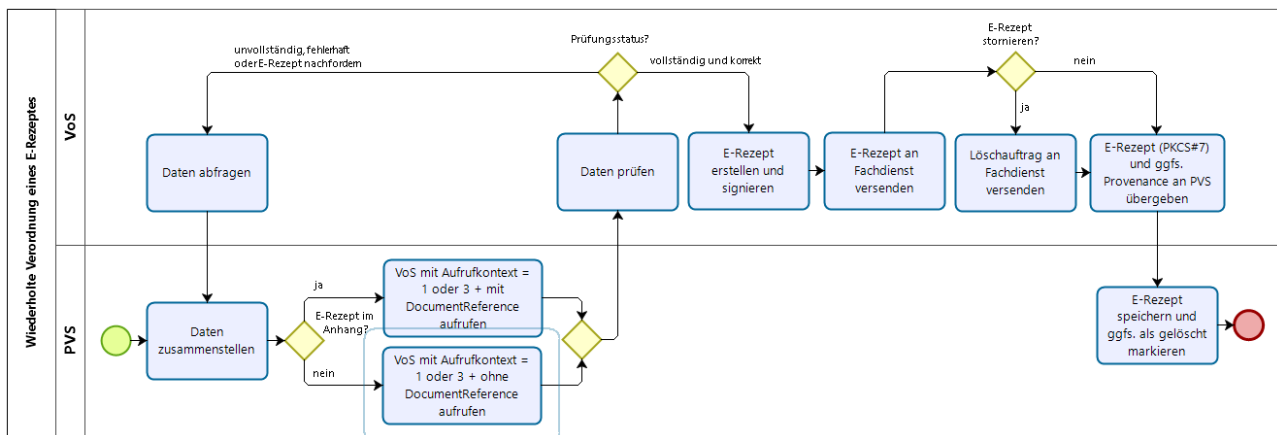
Wiederholte Verordnung eines E-Rezeptes

VoS

PVS

unvollständig, fehlerhaft oder E-Rezept nachfordern

Prüfungsstatus?

vollständig und korrekt

E-Rezept stornieren?

nein

ja

Daten abfragen

Daten prüfen

E-Rezept erstellen und signieren

E-Rezept an Fachdienst versenden

Löschauftrag an Fachdienst versenden

E-Rezept (PKCS#7) und ggfs. Provenance an PVS übergeben

Daten zusammenstellen

E-Rezept im Anhang?

ja

nein

VoS mit Aufrufkontext = 1 oder 3 + mit DocumentReference aufrufen

VoS mit Aufrufkontext = 1 oder 3 + ohne DocumentReference aufrufen

E-Rezept speichern und ggfs. als gelöscht markieren